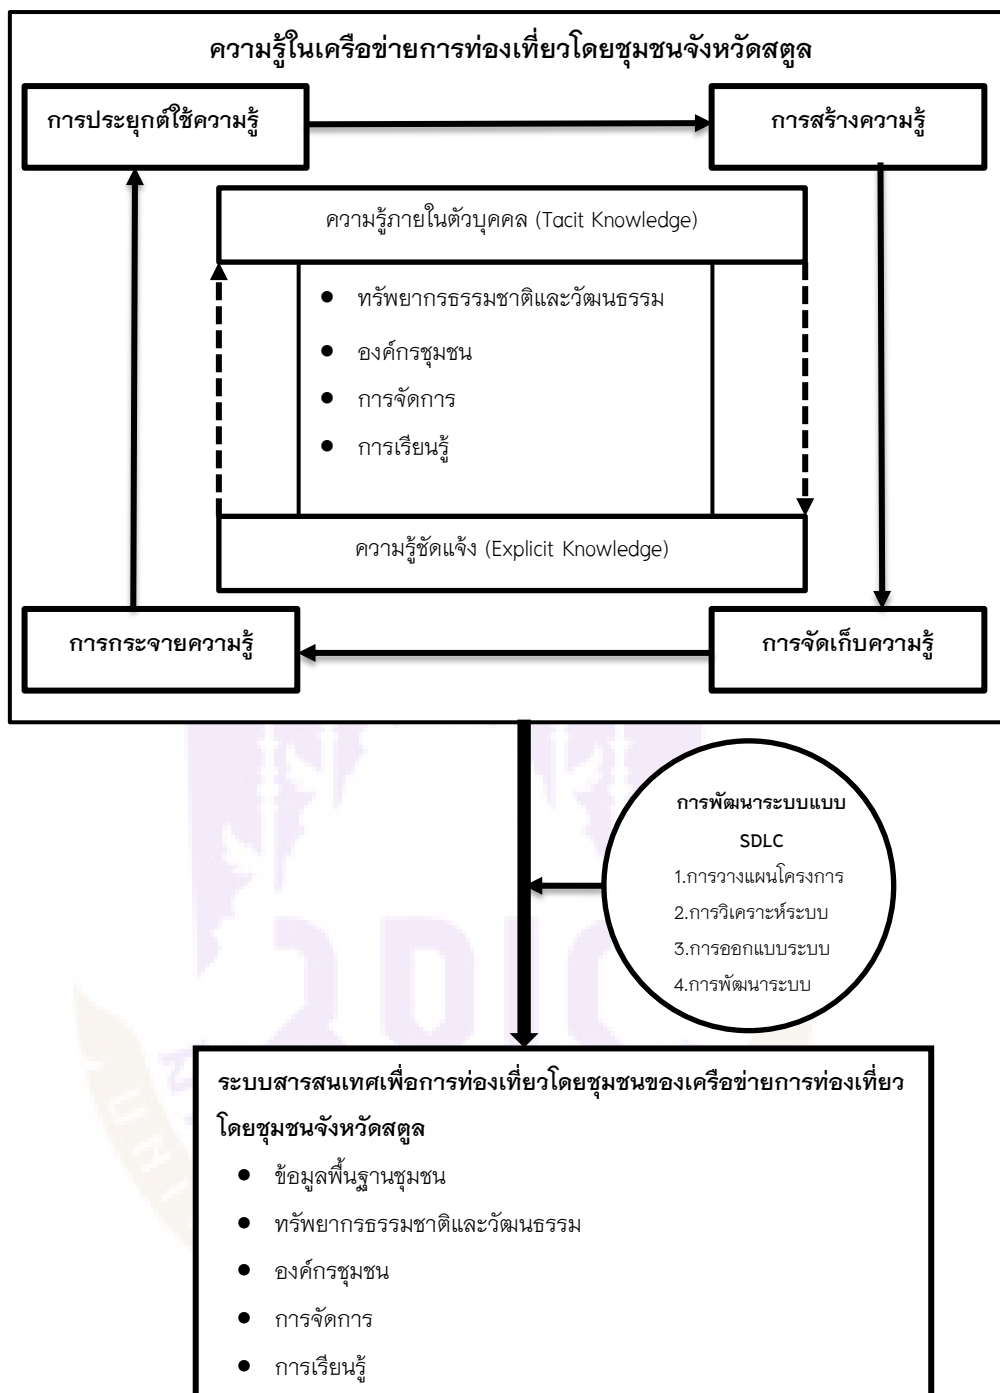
ความรู้ในเครือข่ายการท่องเที่ยวโดยชุมชนจังหวัดสตูล

การประยุกต์ใช้ความรู้

การสร้างความรู้

ความรู้ภายในตัวบุคคล (Tacit Knowledge)

- ทรัพยากรธรรมชาติและวัฒนธรรม
- องค์กรชุมชน
- การจัดการ
- การเรียนรู้

ความรู้ชัดแจ้ง (Explicit Knowledge)

การกระจายความรู้

การจัดเก็บความรู้

การพัฒนาระบบแบบ SDLC
1.การวางแผนโครงการ
2.การวิเคราะห์ระบบ
3.การออกแบบระบบ
4.การพัฒนาระบบ

ระบบสารสนเทศเพื่อการท่องเที่ยวโดยชุมชนของเครือข่ายการท่องเที่ยวโดยชุมชนจังหวัดสตูล

- ข้อมูลพื้นฐานชุมชน
- ทรัพยากรธรรมชาติและวัฒนธรรม
- องค์กรชุมชน
- การจัดการ
- การเรียนรู้